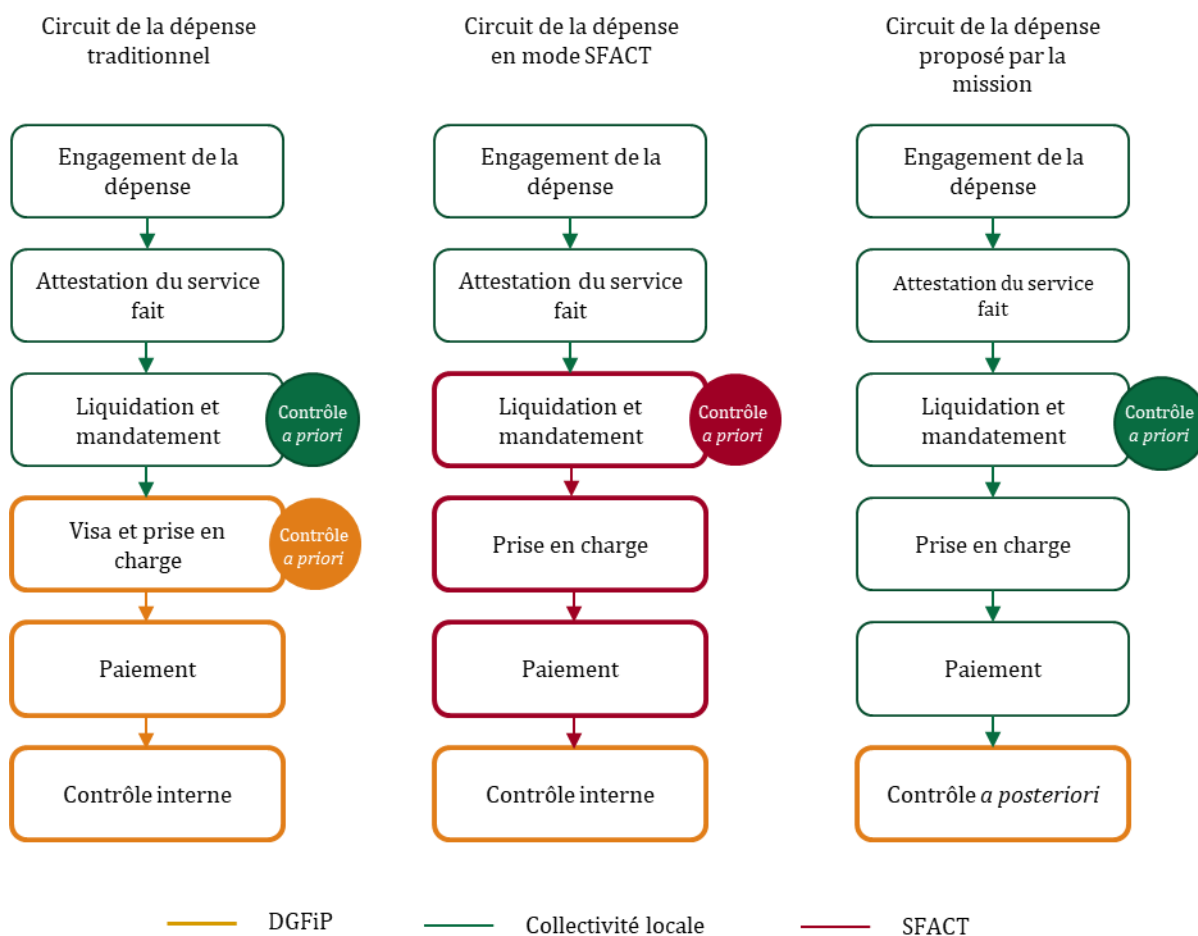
Circuit de la dépense traditionnel

Engagement de la dépense

Attestation du service fait

Liquidation et mandatement

Contrôle a priori

Visa et prise en charge

Contrôle a priori

Paiement

Contrôle interne

Circuit de la dépense en mode SFACT

Engagement de la dépense

Attestation du service fait

Liquidation et mandatement

Contrôle a priori

Prise en charge

Paiement

Contrôle interne

Circuit de la dépense proposé par la mission

Engagement de la dépense

Attestation du service fait

Liquidation et mandatement

Contrôle a priori

Prise en charge

Paiement

Contrôle a posteriori

DGFiP

Collectivité locale

SFACT